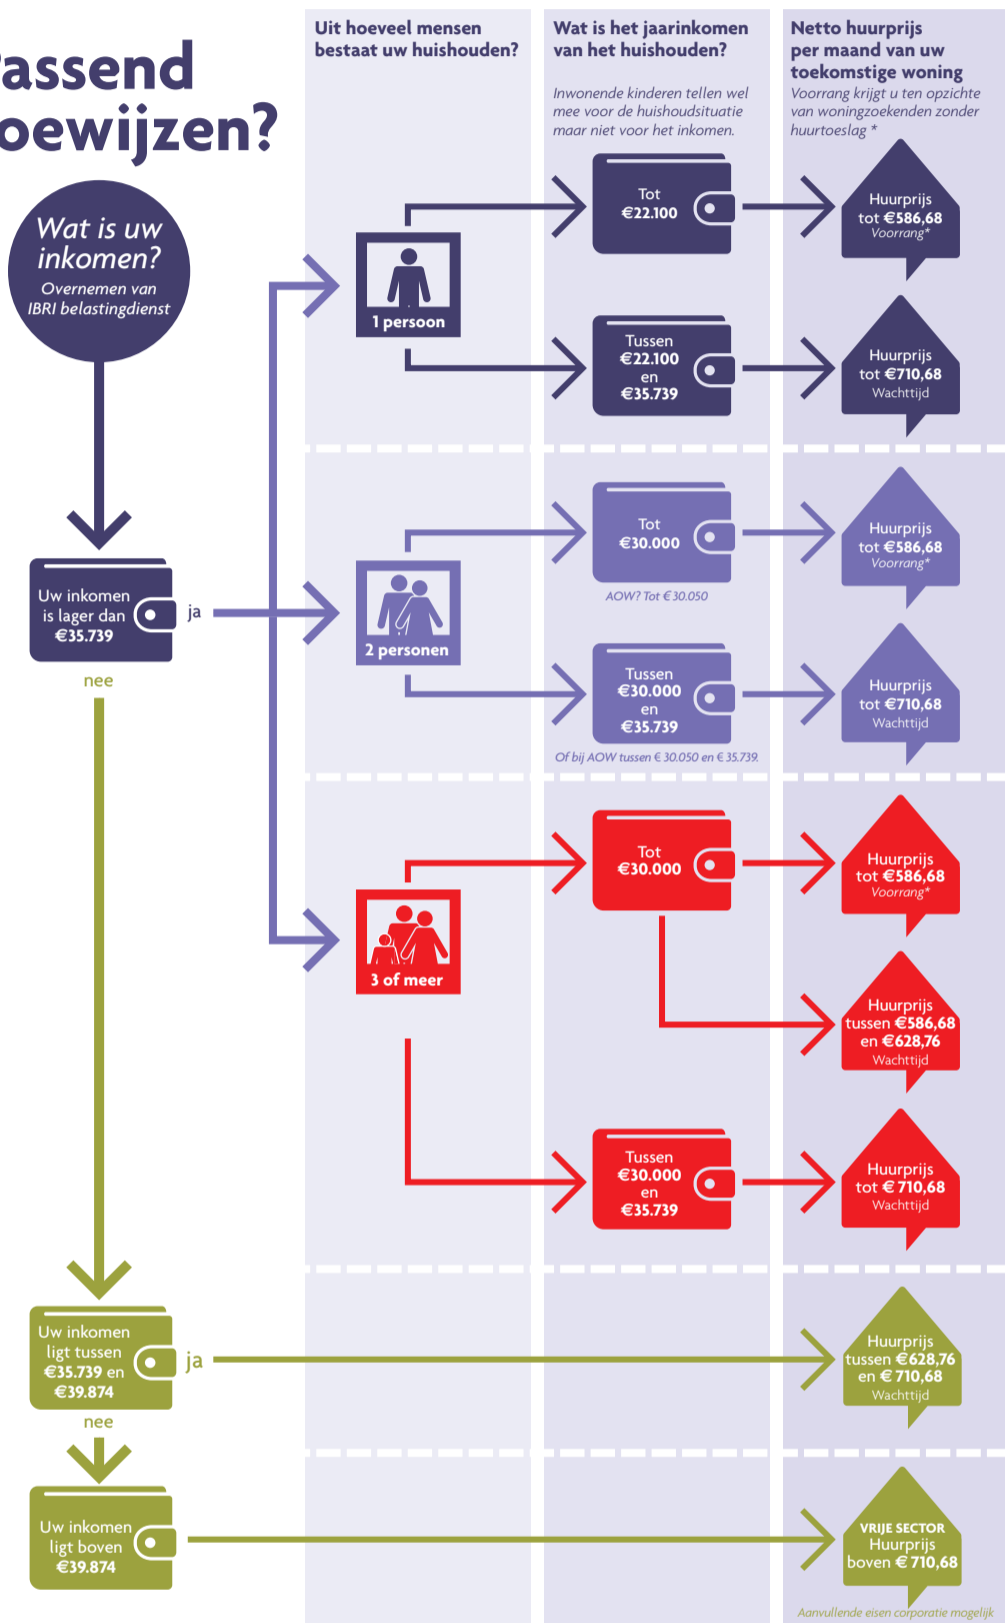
assend oewijzen?

Uit hoeveel mensen bestaat uw huishouden?

Wat is het jaarinkomen van het huishouden?

Inwonende kinderen tellen wel mee voor de huishoudsituatie maar niet voor het inkomen.

Netto huurprijs per maand van uw toekomstige woning

Voorrang krijgt u ten opzichte van woningzoekenden zonder huurtoeslag *

Wat is uw inkomen?
Overnemen van IBRI belastingdienst

Uw inkomen is lager dan €35.739

ja

nee

1 persoon

Tot €22.100

Huurprijs tot €586,68
Voorrang*

Tussen €22.100 en €35.739

Huurprijs tot €710,68
Wachttijd

2 personen

Tot €30.000

AOW? Tot €30.050

Huurprijs tot €586,68
Voorrang*

Tussen €30.000 en €35.739

Of bij AOW tussen €30.050 en €35.739

Huurprijs tot €710,68
Wachttijd

3 of meer

Tot €30.000

Huurprijs tot €586,68
Voorrang*

Huurprijs tussen €586,68 en €628,76
Wachttijd

Tussen €30.000 en €35.739

Huurprijs tot € 710,68
Wachttijd

Uw inkomen ligt tussen €35.739 en €39.874

ja

nee

Huurprijs tussen €628,76 en € 710,68
Wachttijd

Uw inkomen ligt boven €39.874

VRIJE SECTOR
Huurprijs boven € 710,68

Aanvullende eisen corporatie mogelijk